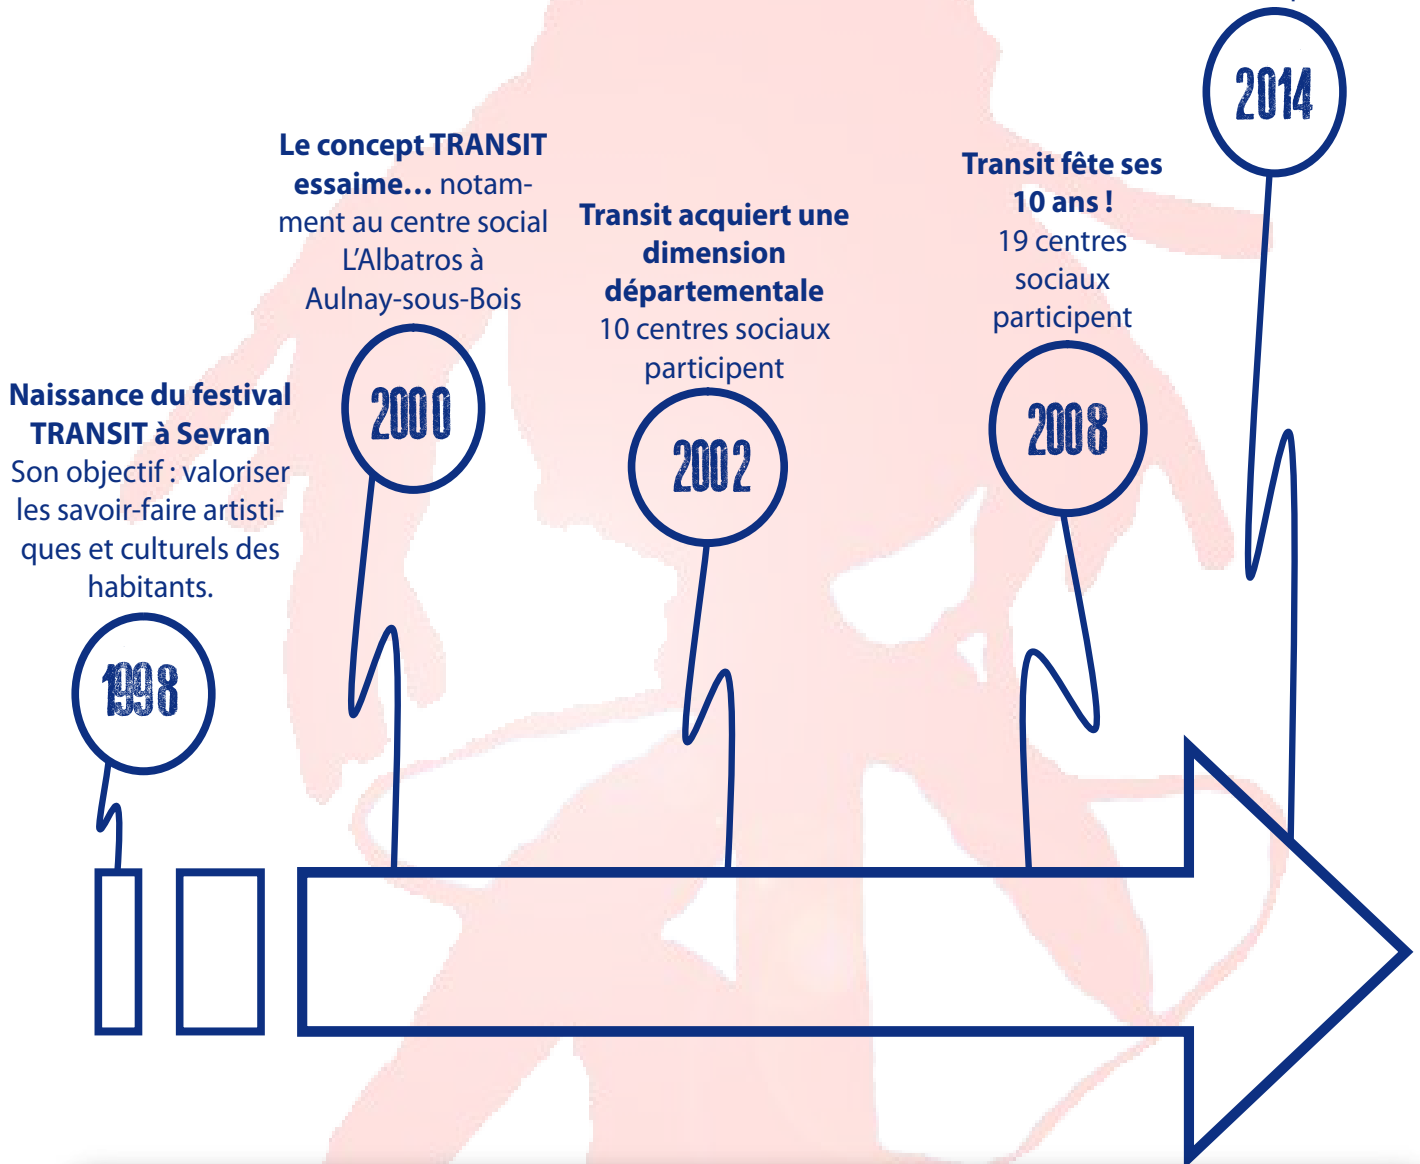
Naissance du festival TRANSIT à Sevran
Son objectif : valoriser les savoir-faire artistiques et culturels des habitants.

1998

Le concept TRANSIT essaime… notamment au centre social L'Albatros à Aulnay-sous-Bois

2000

Transit acquiert une dimension départementale
10 centres sociaux participent

2002

Transit fête ses 10 ans !
19 centres sociaux participent

2008

2014